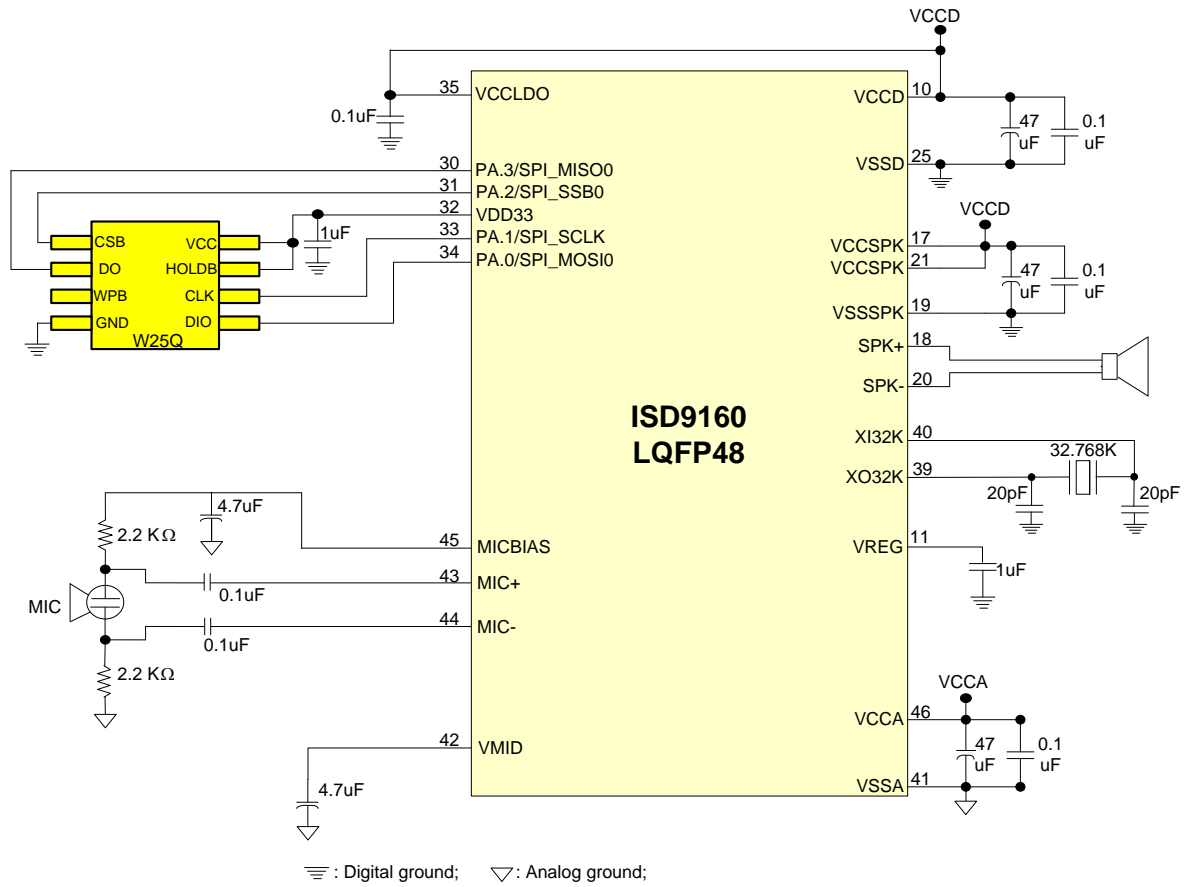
VCCD

0.1uF

35 VCCLDO

30 PA.3/SPI_MISO0
31 PA.2/SPI_SSB0
32 VDD33
33 PA.1/SPI_SCLK
34 PA.0/SPI_MOSI0

1uF

CSB VCC
DO HOLDB
WPB CLK
GND DIO
W25Q

VCCD 10
47 uF
0.1 uF
VSSD 25

VCCD
VCCSPK 17
VCCSPK 21
47 uF
0.1 uF
VSSSPK 19
SPK+ 18
SPK- 20

ISD9160
LQFP48

XI32K 40
XO32K 39
32.768K
20pF
20pF

VREG 11
1uF

4.7uF
2.2 KΩ
45 MICBIAS
43 MIC+
0.1uF
MIC
44 MIC-
0.1uF
2.2 KΩ

VCCA
VCCA 46
47 uF
0.1 uF
VSSA 41

42 VMID
4.7uF

: Digital ground; : Analog ground;